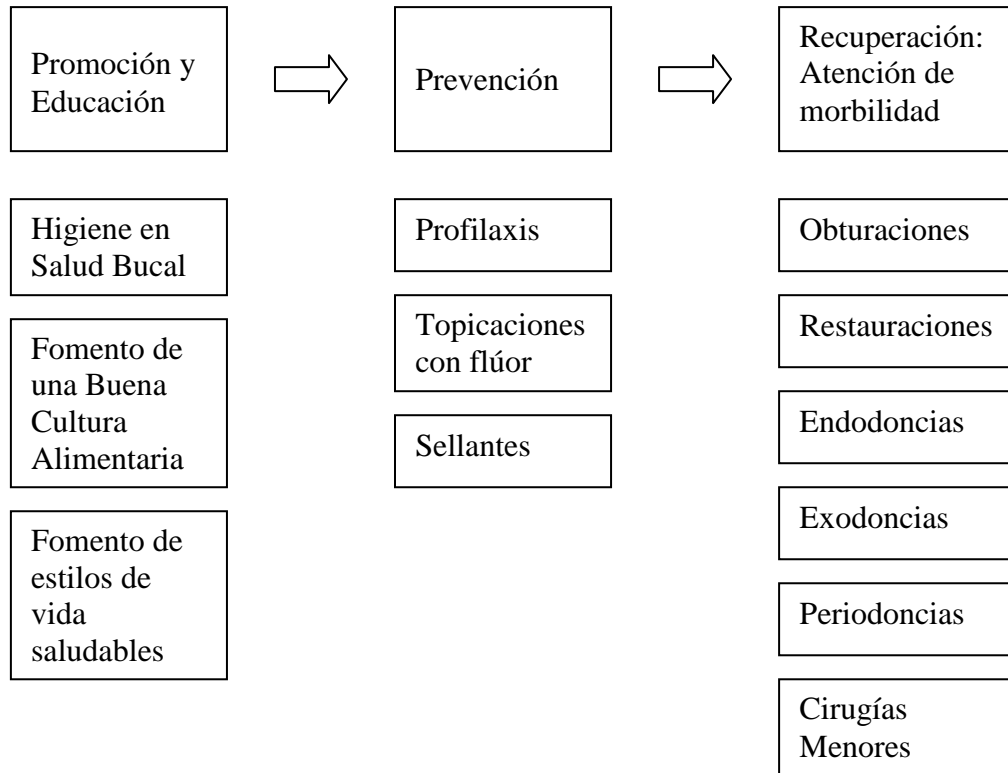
Promoción y Educación

Higiene en Salud Bucal

Fomento de una Buena Cultura Alimentaria

Fomento de estilos de vida saludables

Prevención

Profilaxis

Topicaciones con flúor

Sellantes

Recuperación: Atención de morbilidad

Obturaciones

Restauraciones

Endodoncias

Exodoncias

Periodoncias

Cirugías Menores